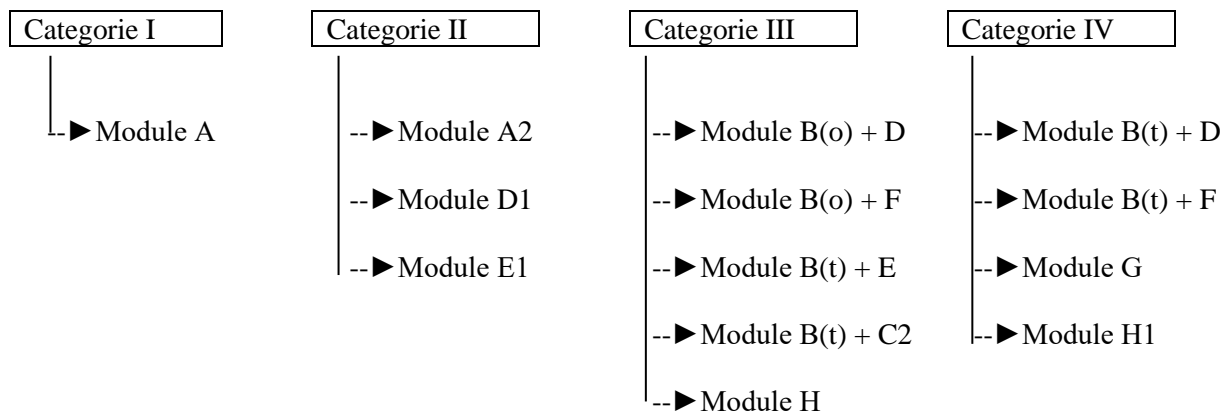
Categorie I

Module A

Categorie II

Module A2

Module D1

Module E1

Categorie III

Module B(o) + D

Module B(o) + F

Module B(t) + E

Module B(t) + C2

Module H

Categorie IV

Module B(t) + D

Module B(t) + F

Module G

Module H1